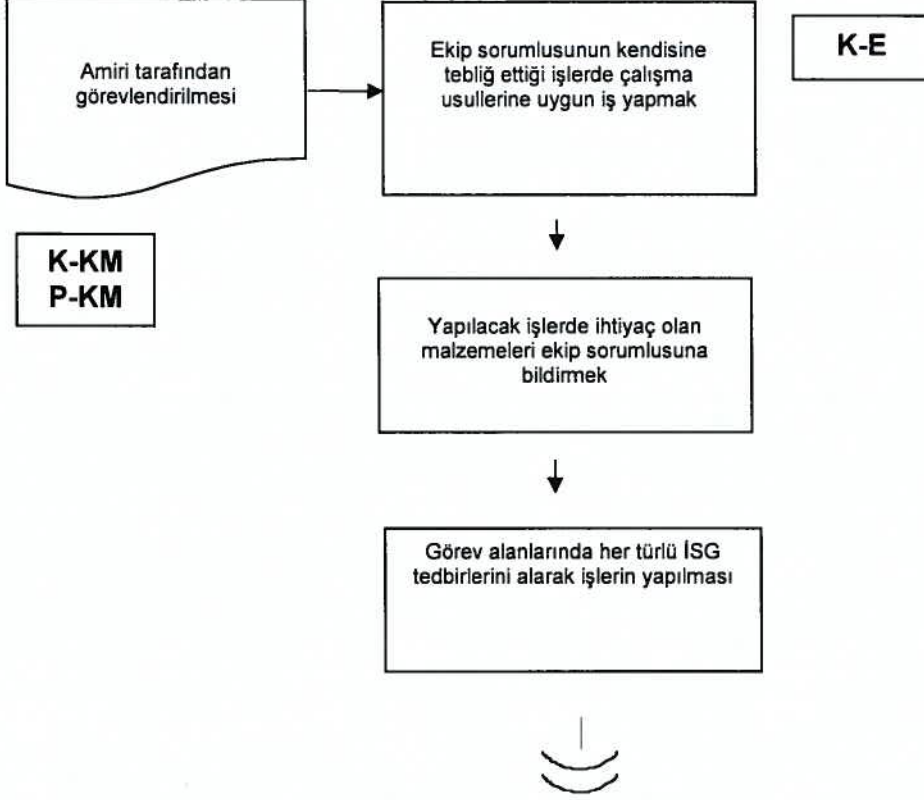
Amiri tarafından görevlendirilmesi

Ekip sorumlusunun kendisine tebliğ ettiği işlerde çalışma usullerine uygun iş yapmak

K-E

K-KM
P-KM

Yapılacak işlerde ihtiyaç olan malzemeleri ekip sorumlusuna bildirmek

Görev alanlarında her türlü İSG tedbirlerini alarak işlerin yapılması